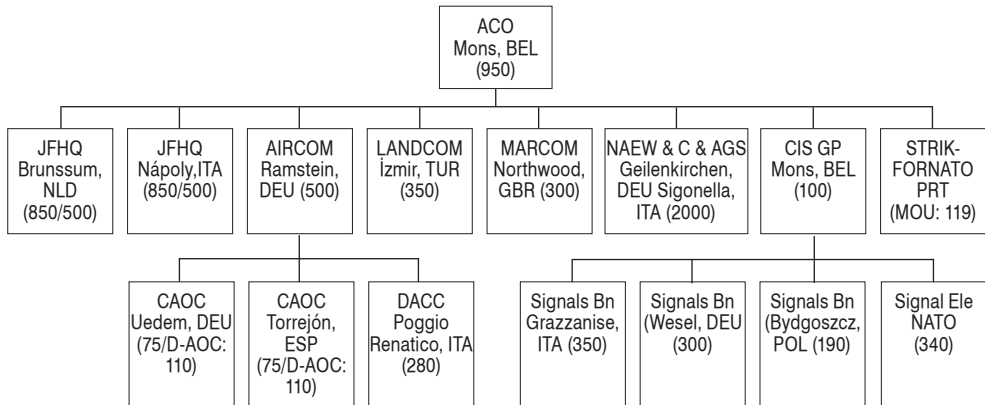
ACO
Mons, BEL
(950)

JFHQ
Brunssum,
NLD
(850/500)

JFHQ
Nápoly,ITA
(850/500)

AIRCOM
Ramstein,
DEU (500)

LANDCOM
İzmir, TUR
(350)

MARCOM
Northwood,
GBR (300)

NAEW & C & AGS
Geilenkirchen,
DEU Sigonella,
ITA (2000)

CIS GP
Mons, BEL
(100)

STRIK-
FORNATO
PRT
(MOU: 119)

CAOC
Uedem, DEU
(75/D-AOC:
110)

CAOC
Torrejón,
ESP
(75/D-AOC:
110)

DACC
Poggio
Renatico, ITA
(280)

Signals Bn
Grazzanise,
ITA (350)

Signals Bn
(Wesel, DEU
(300)

Signals Bn
(Bydgoszcz,
POL (190)

Signal Ele
NATO
(340)